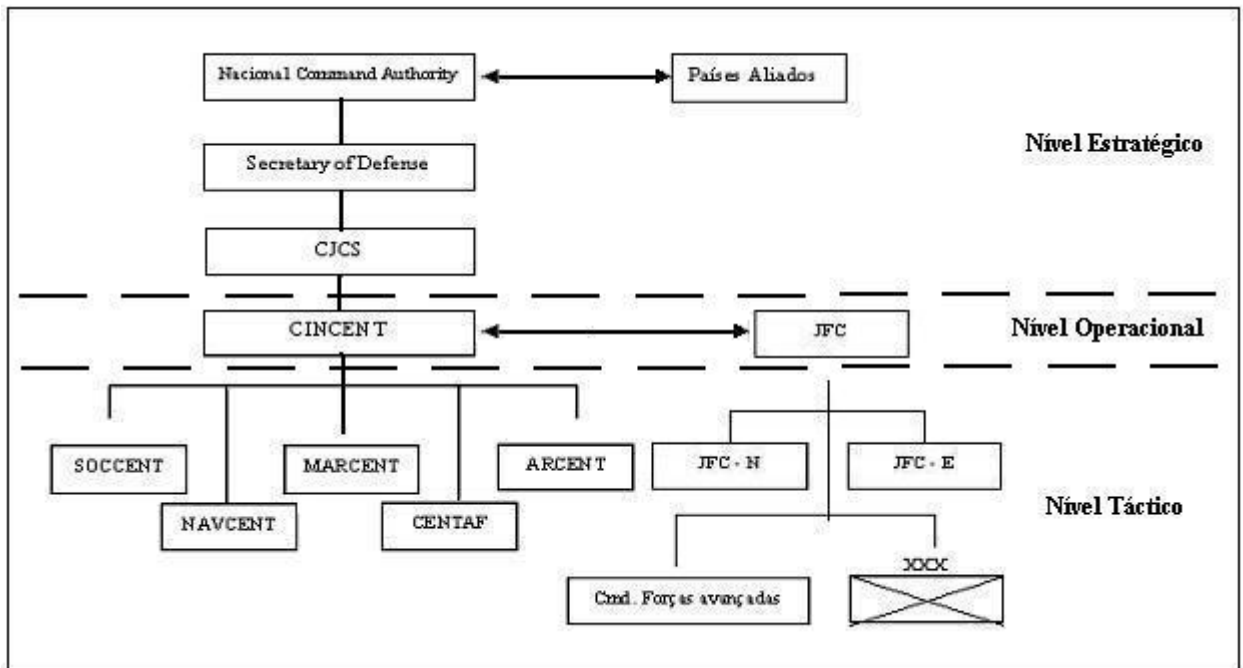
Nacional Command Authority

Países Aliados

Nível Estratégico

Secretary of Defense

CJCS

CINCENT

JFC

Nível Operacional

SOCCENT

MARCENT

ARCENT

JFC - N

JFC - E

NAVCENT

CENTAF

Nível Táctico

XXX

Cmd. Forças avançadas